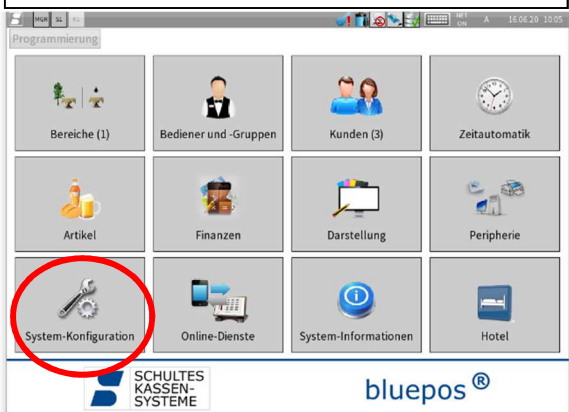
MGR SL RG
NFT ON A 16.06.20 10:05

Programmierung

Bereiche (1)

Bediener und -Gruppen

Kunden (3)

Zeitautomatik

Artikel

Finanzen

Darstellung

Peripherie

System-Konfiguration

Online-Dienste

System-Informationen

Hotel

SCHULTES KASSEN-SYSTEME

bluepos ®